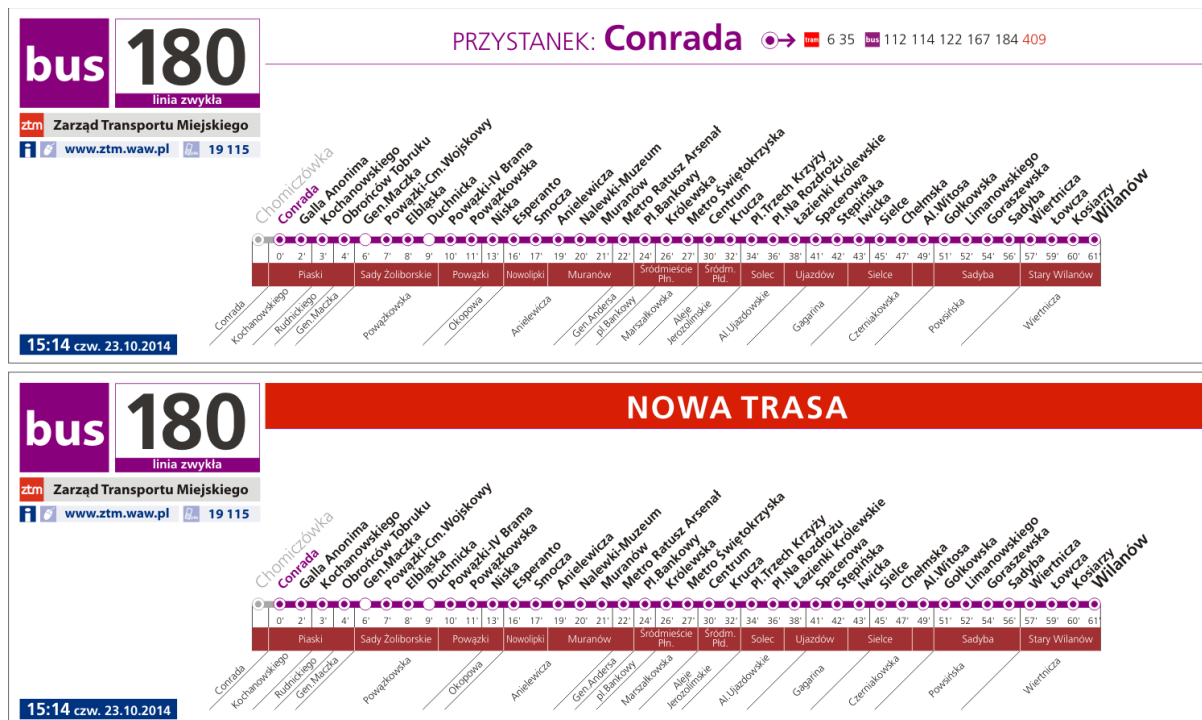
bus 180
linia zwykła
ztm Zarząd Transportu Miejskiego
www.ztm.waw.pl 19 115

PRZYSTANEK: Conrada
tram 6 35 bus 112 114 122 167 184 409

Chomiczówka
Conrada
Galla Anonima
Kochanowskiego
Obrońców Tobruku
Gen.Maczka
Powązki-Cm.Wojskowy
Elbląska
Duchnicka
Powązki-IV Brama
Powązkowska
Niska
Esperanto
Smocza
Anielewicza
Nalewki-Muzeum
Muranów
Metro Ratusz Arsenał
Pl.Bankowy
Królewska
Metro Świętokrzyska
Centrum
Krucza
Pl.Trzech Krzyży
Pl.Na Rozdrożu
Łazienki Królewskie
Spacerowa
Stępińska
Iwicka
Sielce
Chełmska
Al.Witosa
Gołkowska
Limanowskiego
Goraszewska
Sadyba
Wiertnicza
Łowcza
Kosiarzy
Wilanów

0' 2' 3' 4' 6' 7' 8' 9' 10' 11' 13' 16' 17' 19' 20' 21' 22' 24' 26' 27' 30' 32' 34' 36' 38' 41' 42' 43' 45' 47' 49' 51' 52' 54' 56' 57' 59' 60' 61'

Piaski | Sady Żoliborskie | Powązki | Nowolipki | Muranów | Śródmieście Płn. | Śródm. Płd. | Solec | Ujazdów | Sielce | Sadyba | Stary Wilanów

Conrada
Kochanowskiego
Rudnickiego
Gen.Maczka
Powązkowska
Okopowa
Anielewicza
Gen.Andersa
pl.Bankowy
Marszałkowska
Aleje Jerozolimskie
Al.Ujazdowskie
Gagarina
Czerniakowska
Powsińska
Wiertnicza

15:14 czw. 23.10.2014

bus 180
linia zwykła
ztm Zarząd Transportu Miejskiego
www.ztm.waw.pl 19 115

NOWA TRASA

Chomiczówka
Conrada
Galla Anonima
Kochanowskiego
Obrońców Tobruku
Gen.Maczka
Powązki-Cm.Wojskowy
Elbląska
Duchnicka
Powązki-IV Brama
Powązkowska
Niska
Esperanto
Smocza
Anielewicza
Nalewki-Muzeum
Muranów
Metro Ratusz Arsenał
Pl.Bankowy
Królewska
Metro Świętokrzyska
Centrum
Krucza
Pl.Trzech Krzyży
Pl.Na Rozdrożu
Łazienki Królewskie
Spacerowa
Stępińska
Iwicka
Sielce
Chełmska
Al.Witosa
Gołkowska
Limanowskiego
Goraszewska
Sadyba
Wiertnicza
Łowcza
Kosiarzy
Wilanów

0' 2' 3' 4' 6' 7' 8' 9' 10' 11' 13' 16' 17' 19' 20' 21' 22' 24' 26' 27' 30' 32' 34' 36' 38' 41' 42' 43' 45' 47' 49' 51' 52' 54' 56' 57' 59' 60' 61'

Piaski | Sady Żoliborskie | Powązki | Nowolipki | Muranów | Śródmieście Płn. | Śródm. Płd. | Solec | Ujazdów | Sielce | Sadyba | Stary Wilanów

Conrada
Kochanowskiego
Rudnickiego
Gen.Maczka
Powązkowska
Okopowa
Anielewicza
Gen.Andersa
pl.Bankowy
Marszałkowska
Aleje Jerozolimskie
Al.Ujazdowskie
Gagarina
Czerniakowska
Powsińska
Wiertnicza

15:14 czw. 23.10.2014